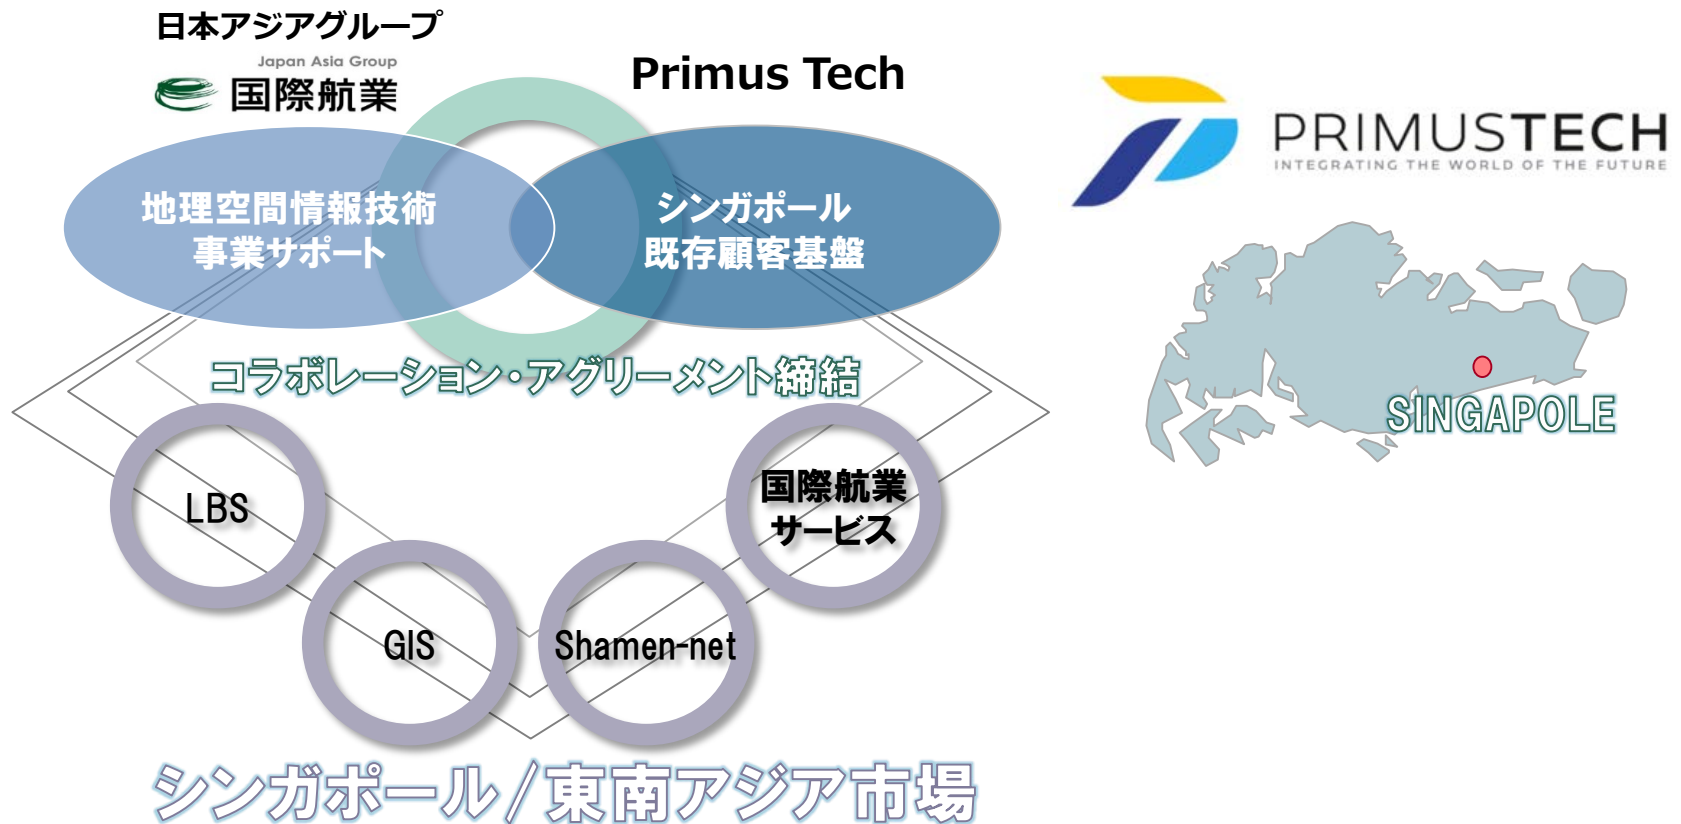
日本アジアグループ

Japan Asia Group
国際航業

Primus Tech

地理空間情報技術
事業サポート

シンガポール
既存顧客基盤

PRIMUSTECH
INTEGRATING THE WORLD OF THE FUTURE

SINGAPOLE

コラボレーション・アグリーメント締結

LBS

国際航業
サービス

GIS

Shamen-net

シンガポール/東南アジア市場